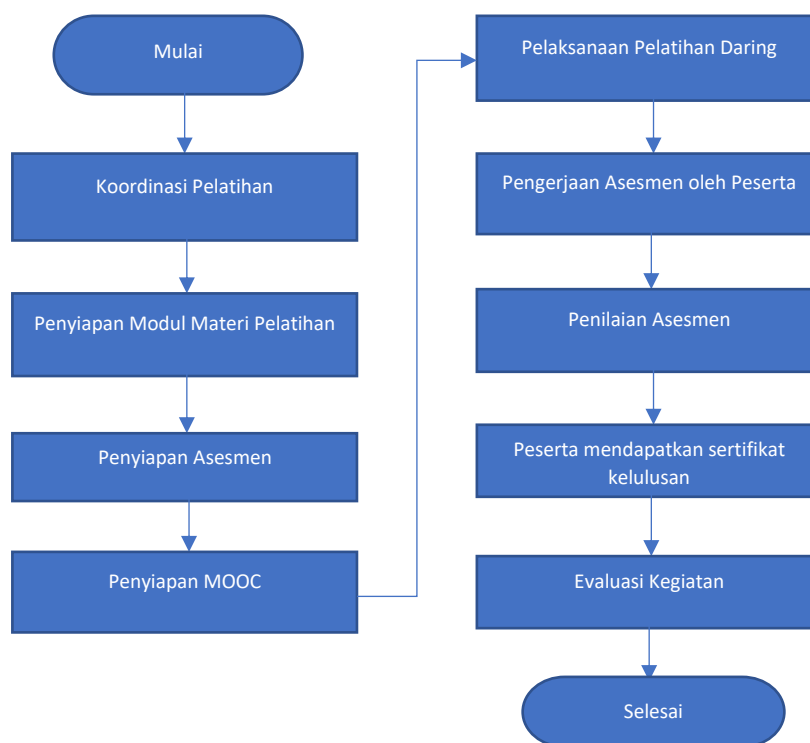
Mulai

Koordinasi Pelatihan

Penyiapan Modul Materi Pelatihan

Penyiapan Asesmen

Penyiapan MOOC

Pelaksanaan Pelatihan Daring

Pengerjaan Asesmen oleh Peserta

Penilaian Asesmen

Peserta mendapatkan sertifikat kelulusan

Evaluasi Kegiatan

Selesai